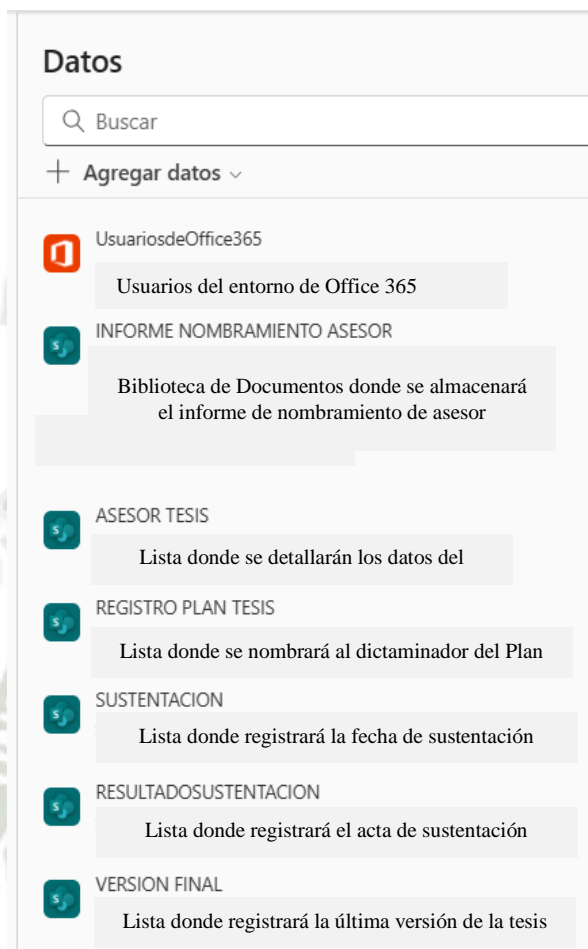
Datos

Buscar

+ Agregar datos

UsuariosdeOffice365

Usuarios del entorno de Office 365

INFORME NOMBRAMIENTO ASESOR

Biblioteca de Documentos donde se almacenará el informe de nombramiento de asesor

ASESOR TESIS

Lista donde se detallarán los datos del

REGISTRO PLAN TESIS

Lista donde se nombrará al dictaminador del Plan

SUSTENTACION

Lista donde registrará la fecha de sustentación

RESULTADOSUSTENTACION

Lista donde registrará el acta de sustentación

VERSION FINAL

Lista donde registrará la última versión de la tesis